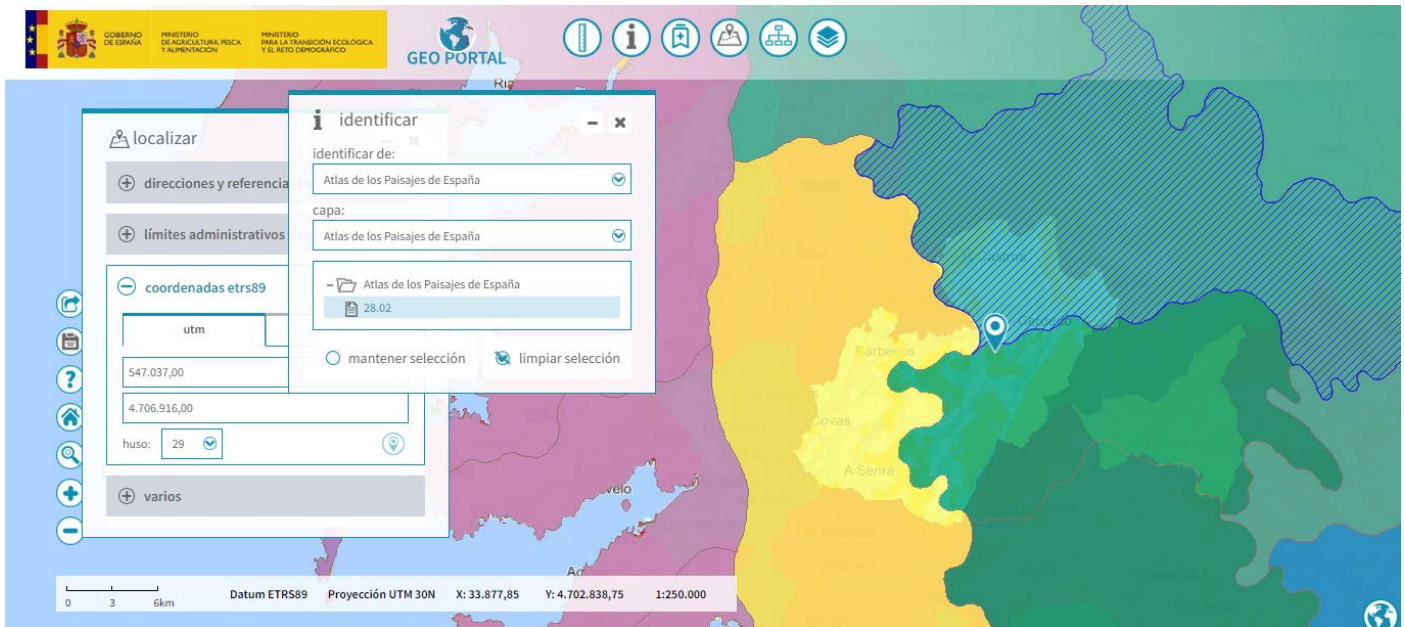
GOBIERNO DE ESPAÑA
MINISTERIO DE AGRICULTURA, PESCA Y ALIMENTACIÓN
MINISTERIO PARA LA TRANSICIÓN ECOLÓGICA Y EL RETO DEMOGRÁFICO

GEO PORTAL

localizar

direcciones y referencia

límites administrativos

coordenadas etrs89

utm

547.037,00

4.706.916,00

huso: 29

varios

identificar

identificar de:

Atlas de los Paisajes de España

capa:

Atlas de los Paisajes de España

Atlas de los Paisajes de España

28.02

mantener selección

limpiar selección

Barbeiros

Covas

A Senra

Ría

0 3 6km

Datum ETRS89 Proyección UTM 30N X: 33.877,85 Y: 4.702.838,75 1:250.000